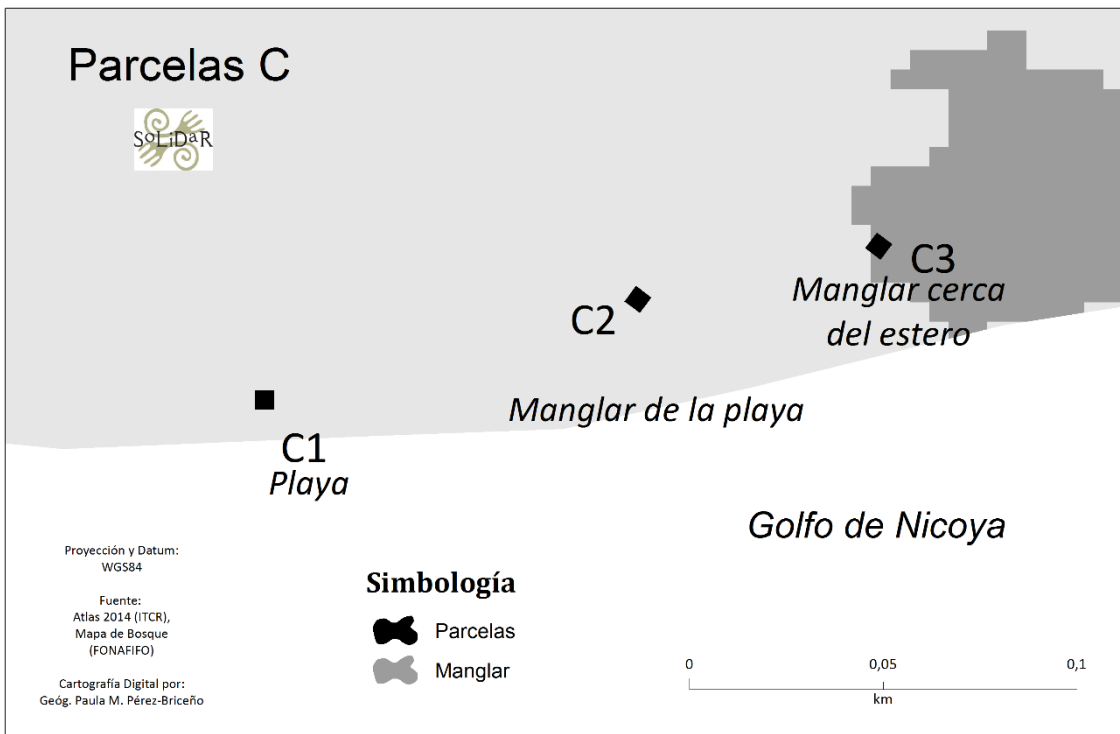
Parcelas C

SoLiDaR

C3
Manglar cerca del estero

C2

C1
Playa

Manglar de la playa

Golfo de Nicoya

Proyección y Datum:
WGS84

Fuente:
Atlas 2014 (ITCR),
Mapa de Bosque
(FONAFIFO)

Cartografía Digital por:
Geóg. Paula M. Pérez-Briceño

Simbología
Parcelas
Manglar

0 0,05 0,1
km